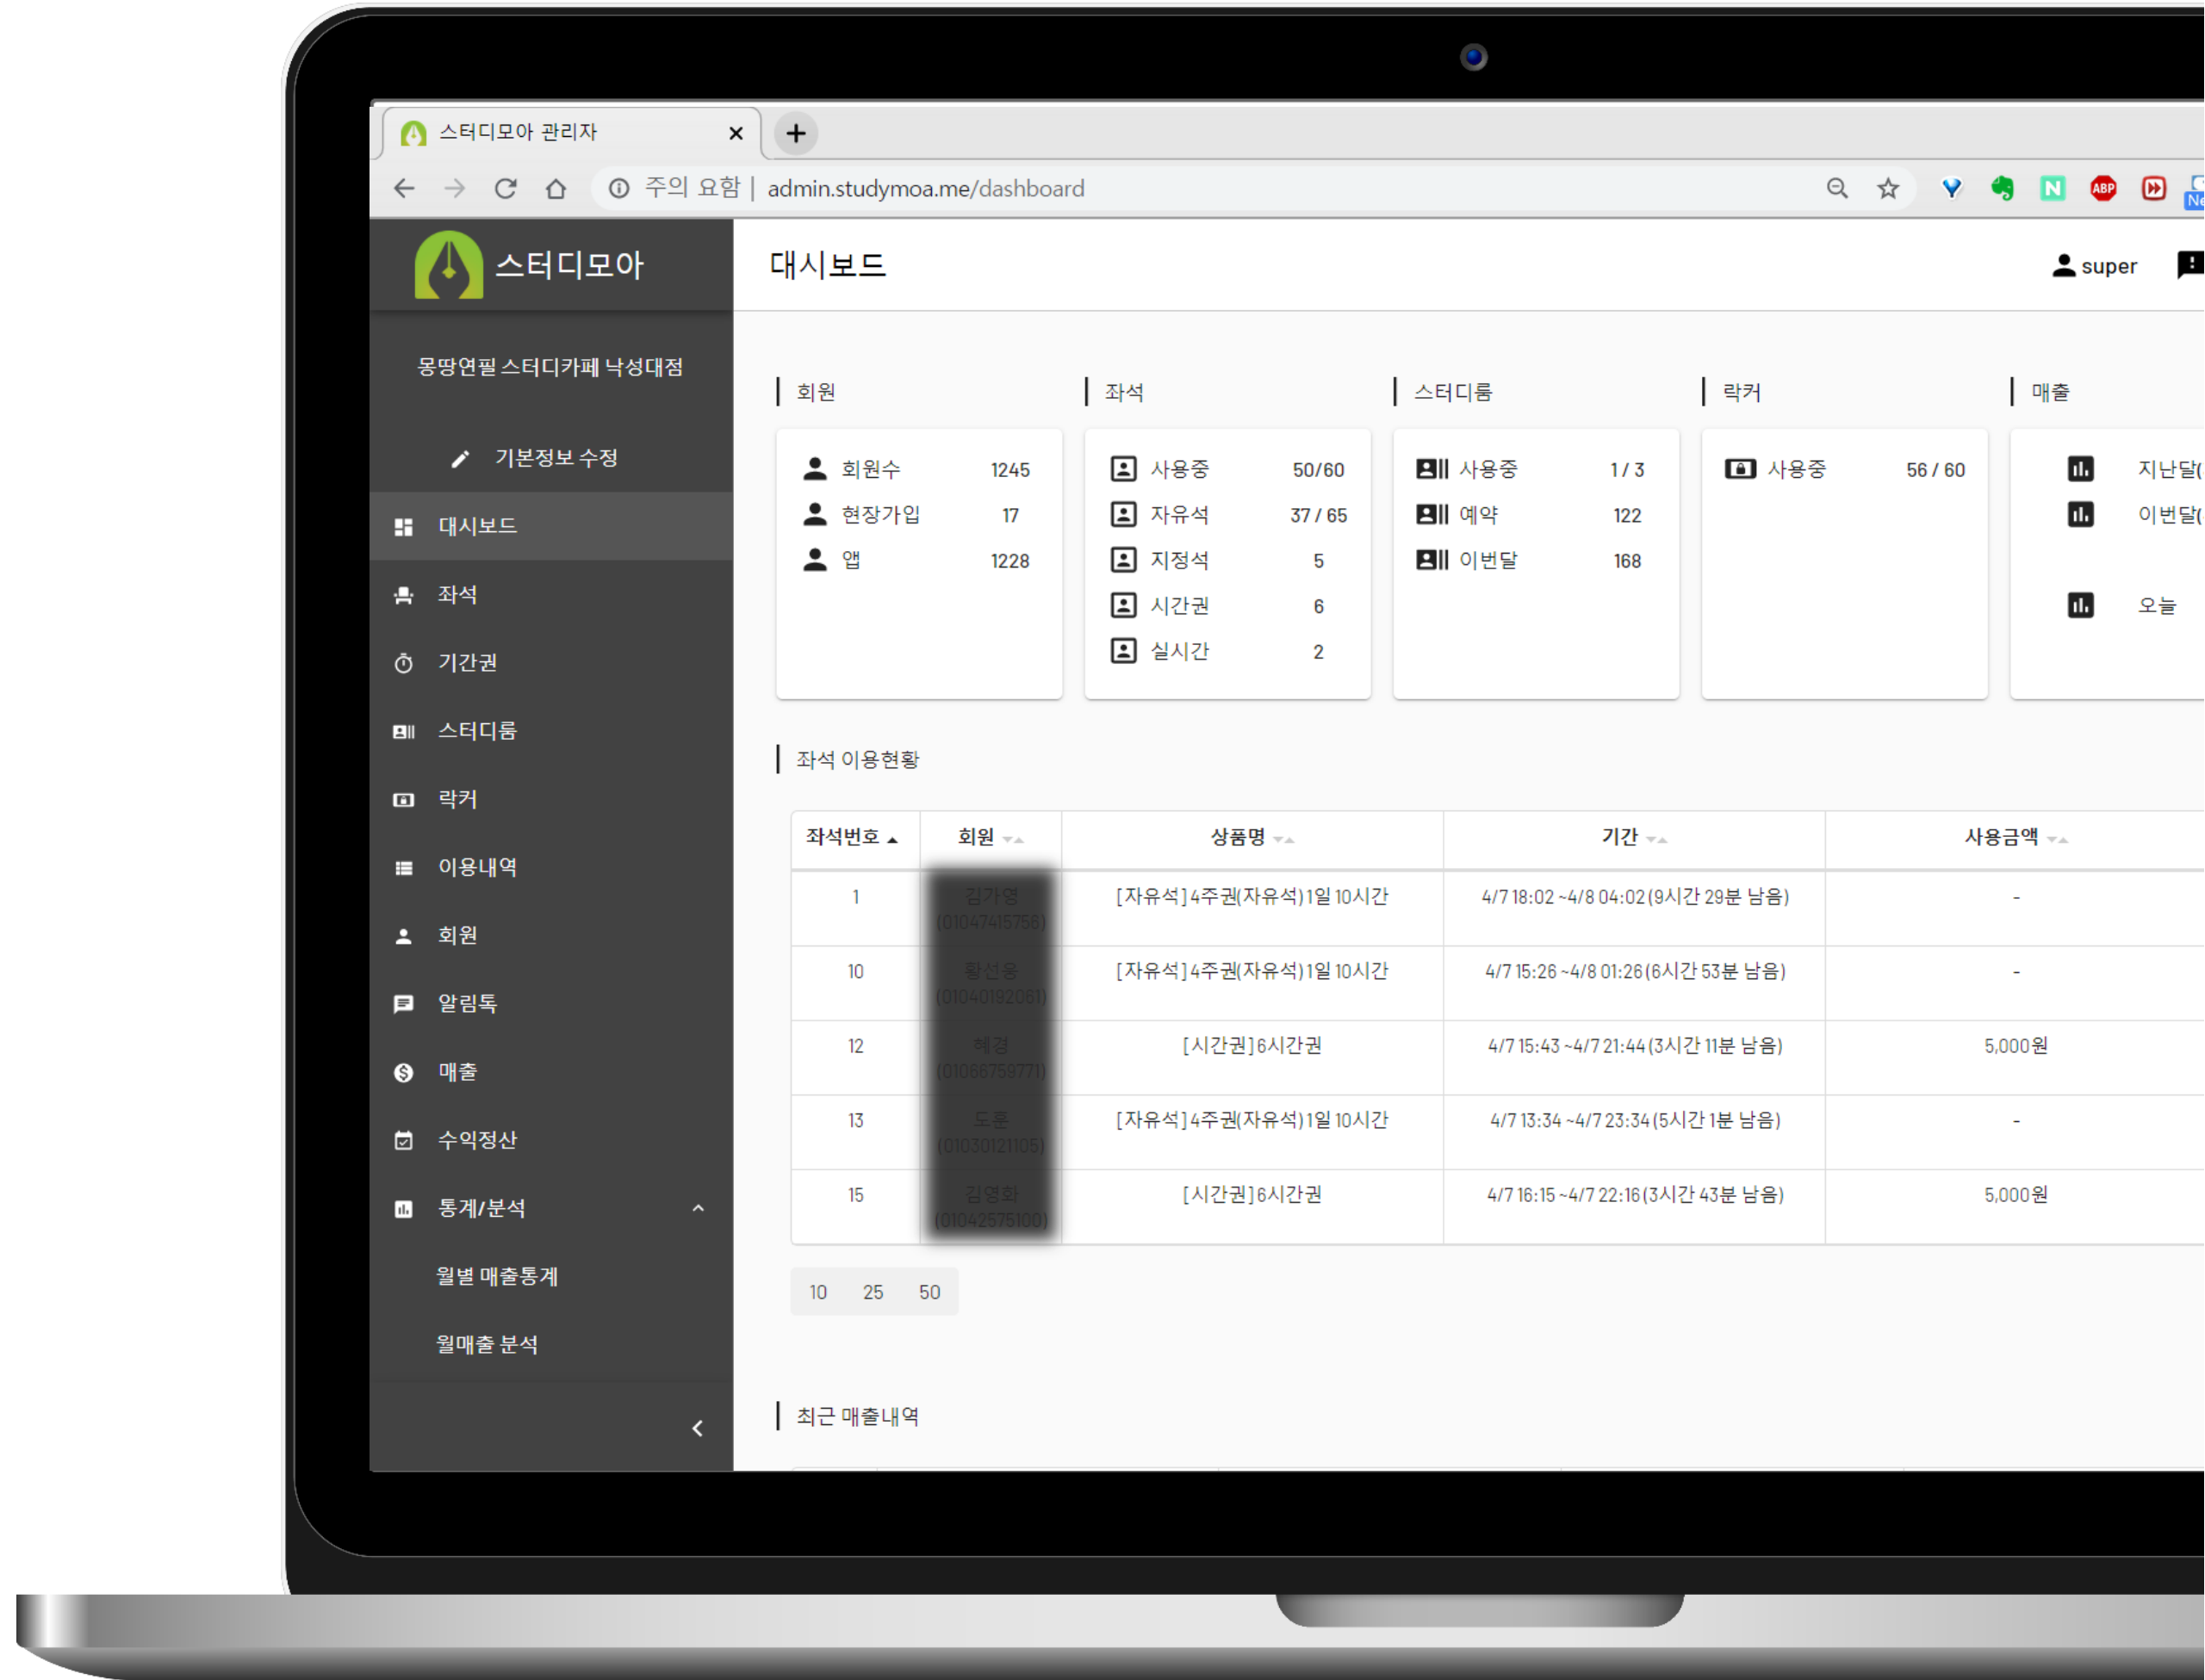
스터디모아 관리자 ×

주의 요함 | admin.studymoa.me/dashboard

스터디모아

몽땅연필 스터디카페 낙성대점

기본정보 수정

대시보드
좌석
기간권
스터디룸
락커
이용내역
회원
알림톡
매출
수익정산
통계/분석
월별 매출통계
월매출 분석

대시보드

super

회원

회원수 1245
현장가입 17
앱 1228

좌석

사용중 50/60
자유석 37 / 65
지정석 5
시간권 6
실시간 2

스터디룸

사용중 1 / 3
예약 122
이번달 168

락커

사용중 56 / 60

매출

지난달(
이번달(
오늘

좌석 이용현황

| 좌석번호 | 회원 | 상품명 | 기간 | 사용금액 |
|---|---|---|---|---|
| 1 | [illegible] | [자유석]4주권(자유석)1일 10시간 | 4/7 18:02 ~4/8 04:02 (9시간 29분 남음) | - |
| 10 | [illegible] | [자유석]4주권(자유석)1일 10시간 | 4/7 15:26 ~4/8 01:26 (6시간 53분 남음) | - |
| 12 | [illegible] | [시간권]6시간권 | 4/7 15:43 ~4/7 21:44 (3시간 11분 남음) | 5,000원 |
| 13 | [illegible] | [자유석]4주권(자유석)1일 10시간 | 4/7 13:34 ~4/7 23:34 (5시간 1분 남음) | - |
| 15 | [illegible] | [시간권]6시간권 | 4/7 16:15 ~4/7 22:16 (3시간 43분 남음) | 5,000원 |

10 25 50

최근 매출내역